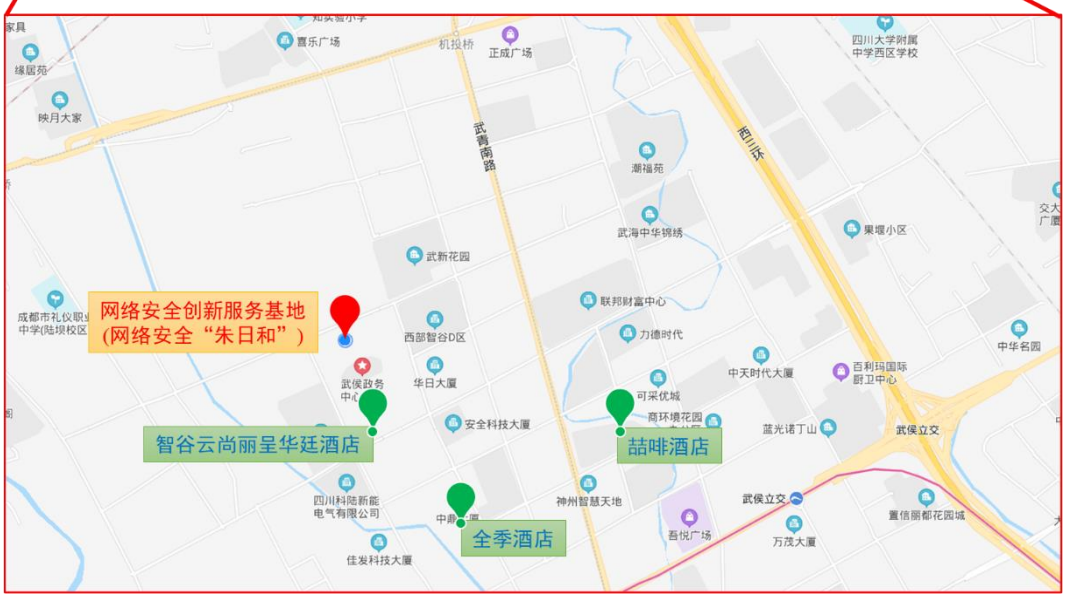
家具
知实验小学
喜乐广场
机投桥
正成广场
四川大学附属中学西区学校
缘居苑
映月大家
武青南路
西三环
潮福苑
武海中华锦绣
交大广厦
果堰小区
武新花园
成都市礼仪职业中学(陆坝校区)
网络安全创新服务基地
(网络安全“朱日和”)
联邦财富中心
西部智谷D区
力德时代
中华名园
武侯政务中心
华日大厦
中天时代大厦
百利玛国际厨卫中心
可采优城
商环境花园
安全科技大厦
蓝光诺丁山
武侯立交
智谷云尚丽呈华廷酒店
喆啡酒店
四川科陆新能电气有限公司
神州智慧天地
武侯立交
中鼎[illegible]厦
全季酒店
吾悦广场
置信丽都花园城
佳发科技大厦
万茂大厦